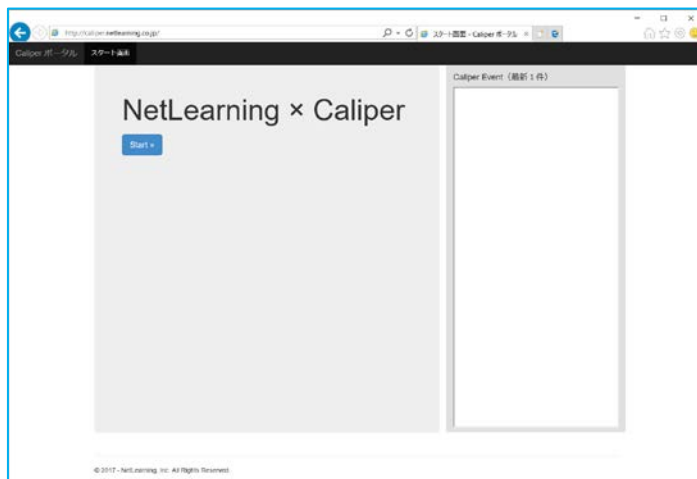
http://caliper.netlearning.co.jp/

スタート画面 - Caliper ポータル ×

Caliper ポータル スタート画面

NetLearning × Caliper

Start »

Caliper Event（最新１件）

© 2017 - NetLearning, Inc. All Rights Reserved.